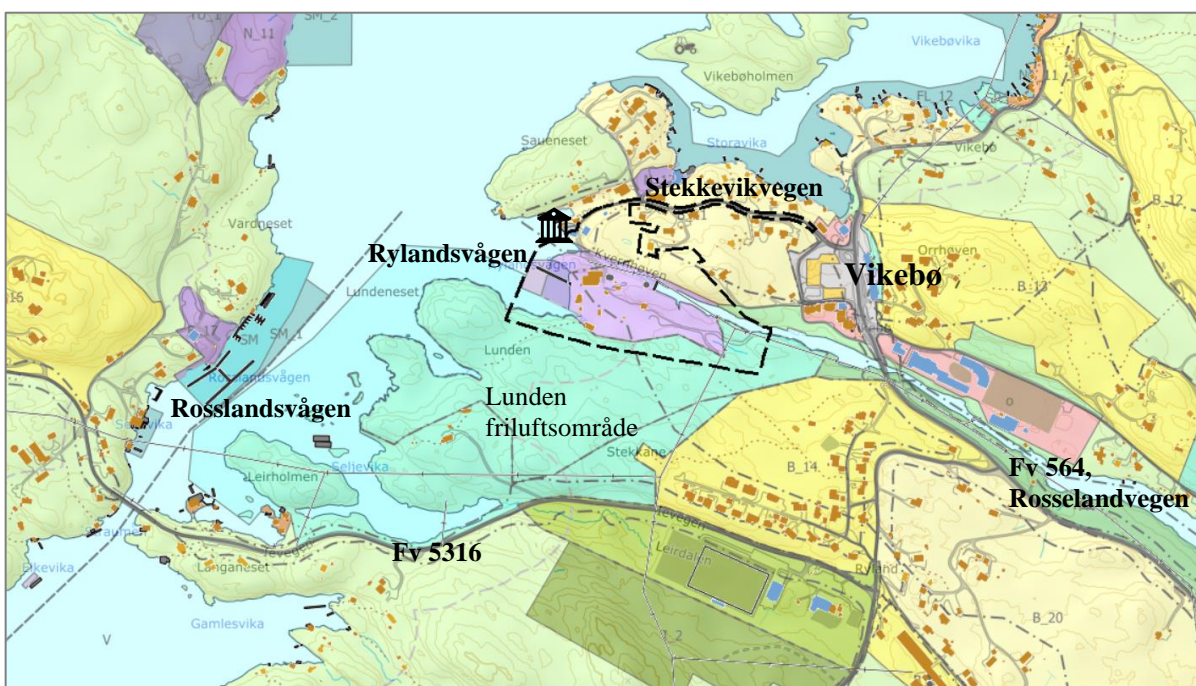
N_11
SM_2
Vikebøvika
Vikebøholmen
FL_12
Saueneset
Storavika
Vikebø
Stekkevikvegen
B_12
Vardeneset
Rylandsvågen
Vikebø
Orrhøyen
B_13
Lundeneset
SM_1
SM
Rosslandsvågen
Lunden
Rosslandsvågen
Lunden friluftsområde
Stekkane
Seljevika
Leirholmen
B_14
Fv 564, Rosselandvegen
Fv 5316
Langaneset
Leirdalen
Ryland
Eikevika
V
Gamlesvika
L_2
B_20